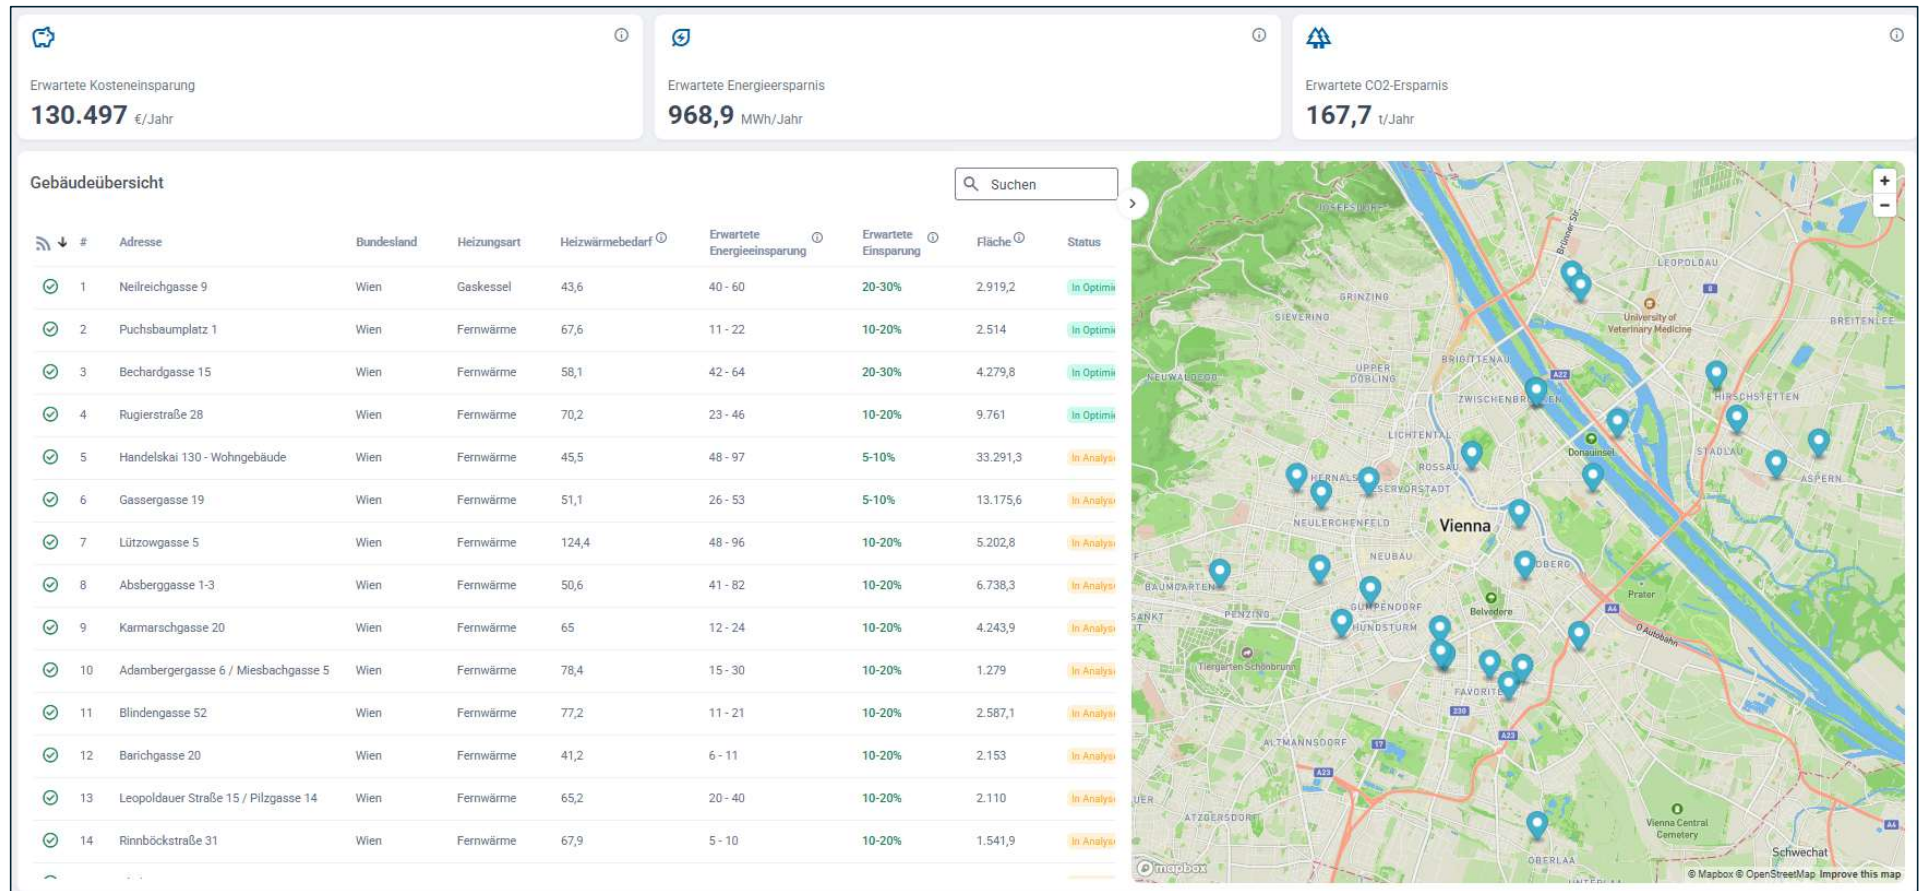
Erwartete Kosteneinsparung
130.497 €/Jahr

Erwartete Energieersparnis
968,9 MWh/Jahr

Erwartete CO2-Ersparnis
167,7 t/Jahr

Gebäudeübersicht

Suchen

| # | Adresse | Bundesland | Heizungsart | Heizwärmebedarf | Erwartete Energieeinsparung | Erwartete Einsparung | Fläche | Status |
|---|---|---|---|---|---|---|---|---|
| 1 | Neilreichgasse 9 | Wien | Gaskessel | 43,6 | 40 - 60 | 20-30% | 2.919,2 | In Optimi |
| 2 | Puchsbaumplatz 1 | Wien | Fernwärme | 67,6 | 11 - 22 | 10-20% | 2.514 | In Optimi |
| 3 | Bechardgasse 15 | Wien | Fernwärme | 58,1 | 42 - 64 | 20-30% | 4.279,8 | In Optimi |
| 4 | Rugierstraße 28 | Wien | Fernwärme | 70,2 | 23 - 46 | 10-20% | 9.761 | In Optimi |
| 5 | Handelskai 130 - Wohngebäude | Wien | Fernwärme | 45,5 | 48 - 97 | 5-10% | 33.291,3 | In Analys |
| 6 | Gassergasse 19 | Wien | Fernwärme | 51,1 | 26 - 53 | 5-10% | 13.175,6 | In Analys |
| 7 | Lützowgasse 5 | Wien | Fernwärme | 124,4 | 48 - 96 | 10-20% | 5.202,8 | In Analys |
| 8 | Absberggasse 1-3 | Wien | Fernwärme | 50,6 | 41 - 82 | 10-20% | 6.738,3 | In Analys |
| 9 | Karmarschgasse 20 | Wien | Fernwärme | 65 | 12 - 24 | 10-20% | 4.243,9 | In Analys |
| 10 | Adambergergasse 6 / Miesbachgasse 5 | Wien | Fernwärme | 78,4 | 15 - 30 | 10-20% | 1.279 | In Analys |
| 11 | Blindengasse 52 | Wien | Fernwärme | 77,2 | 11 - 21 | 10-20% | 2.587,1 | In Analys |
| 12 | Barichgasse 20 | Wien | Fernwärme | 41,2 | 6 - 11 | 10-20% | 2.153 | In Analys |
| 13 | Leopoldauer Straße 15 / Pilzgasse 14 | Wien | Fernwärme | 65,2 | 20 - 40 | 10-20% | 2.110 | In Analys |
| 14 | Rinnböckstraße 31 | Wien | Fernwärme | 67,9 | 5 - 10 | 10-20% | 1.541,9 | In Analys |

JOSEFSDORF
LEOPOLDAU
GRINZING
SIEVERING
University of Veterinary Medicine
BREITENLEE
BRIGITTENAU
NEUWALDEGG
UPPER DÖBLING
ZWISCHENBRÜCKEN
HIRSCHSTETTEN
LICHTENTAL
Donauinsel
STADLAU
HERNALS
ROSSAU
ALSERVORSTADT
ASPERN
NEULERCHENFELD
Vienna
NEUBAU
OBERE
BAUMGARTEN
GUMPENDORF
Belvedere
Prater
PENZING
HUNDSTURM
Tiergarten Schönbrunn
FAVORITEN
ALTMANNSDORF
ATZGERSDORF
Vienna Central Cemetery
Schwechat
OBERLAA
mapbox
© Mapbox © OpenStreetMap Improve this map